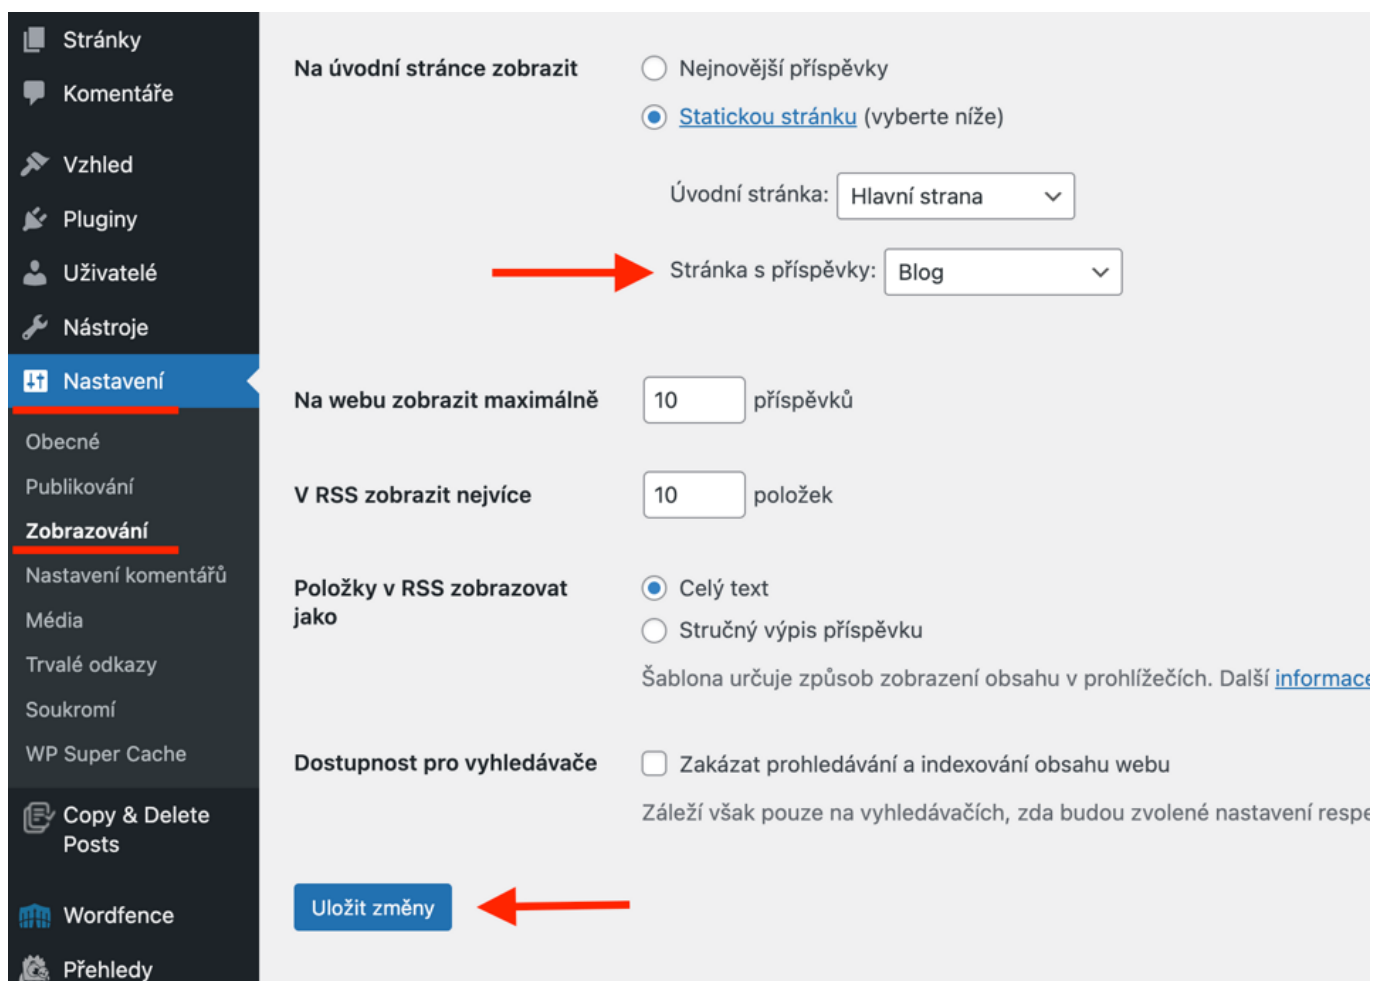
Stránky
Komentáře
Vzhled
Pluginy
Uživatelé
Nástroje
Nastavení
Obecné
Publikování
Zobrazování
Nastavení komentářů
Média
Trvalé odkazy
Soukromí
WP Super Cache
Copy & Delete Posts
Wordfence
Přehledy

Na úvodní stránce zobrazit
Nejnovější příspěvky
Statickou stránku (vyberte níže)
Úvodní stránka: Hlavní strana
Stránka s příspěvky: Blog

Na webu zobrazit maximálně 10 příspěvků

V RSS zobrazit nejvíce 10 položek

Položky v RSS zobrazovat jako
Celý text
Stručný výpis příspěvku
Šablona určuje způsob zobrazení obsahu v prohlížečích. Další informace

Dostupnost pro vyhledávače
Zakázat prohledávání a indexování obsahu webu
Záleží však pouze na vyhledávačích, zda budou zvolené nastavení respe

Uložit změny